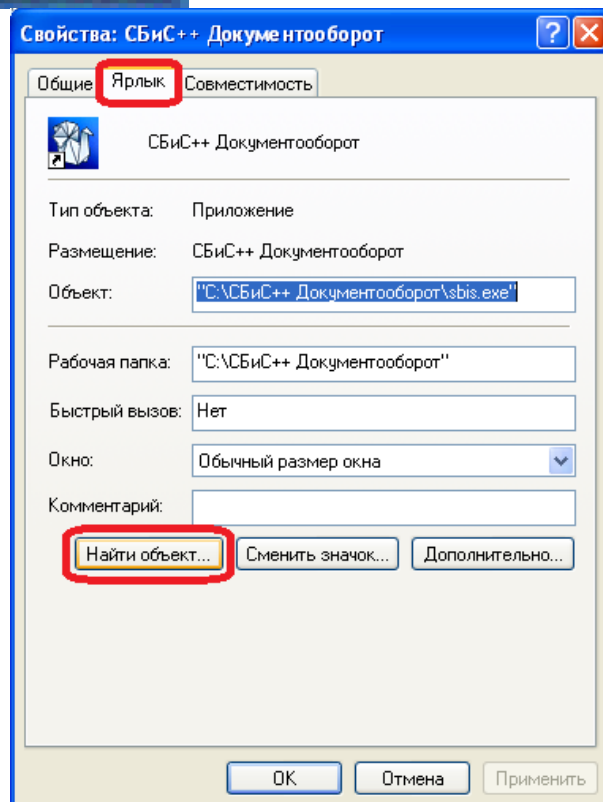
Свойства: СБиС++ Документооборот

Общие | Ярлык | Совместимость

СБиС++ Документооборот

Тип объекта: Приложение

Размещение: СБиС++ Документооборот

Объект: "C:\СБиС++ Документооборот\sbis.exe"

Рабочая папка: "C:\СБиС++ Документооборот"

Быстрый вызов: Нет

Окно: Обычный размер окна

Комментарий:

Найти объект... | Сменить значок... | Дополнительно...

OK | Отмена | Применить